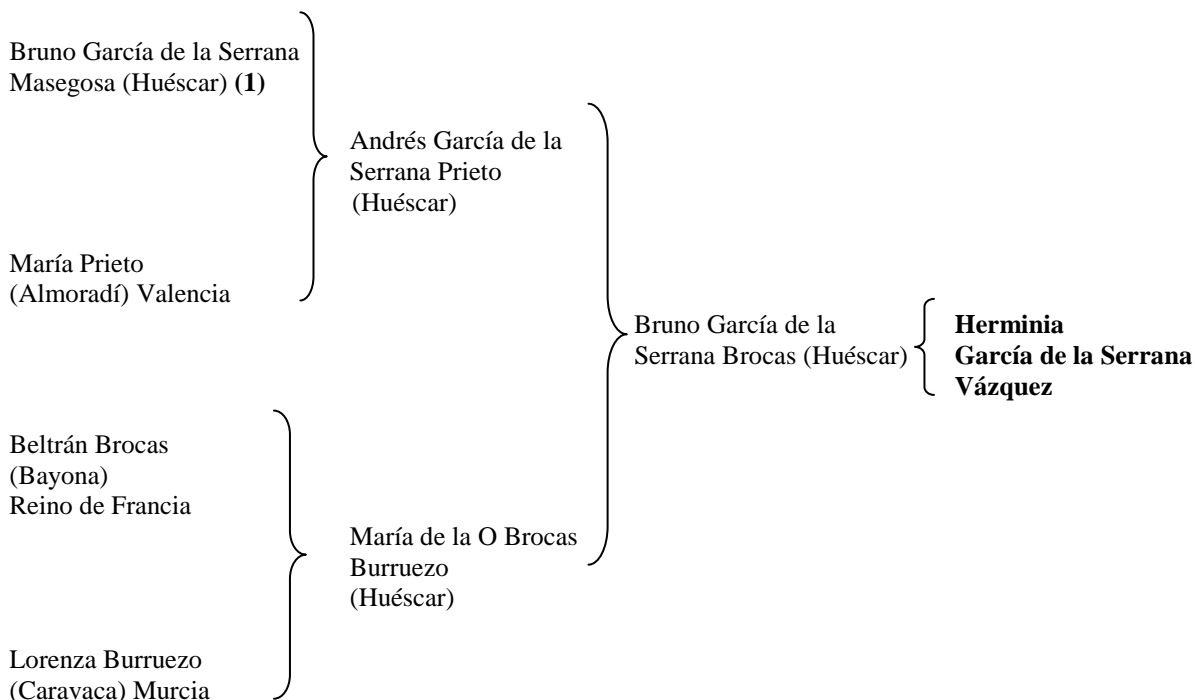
Bruno García de la Serrana Masegosa (Huéscar) **(1)**

María Prieto (Almoradí) Valencia

Andrés García de la Serrana Prieto (Huéscar)

Beltrán Brocas (Bayona) Reino de Francia

Lorenza Burruezo (Caravaca) Murcia

María de la O Brocas Burruezo (Huéscar)

Bruno García de la Serrana Brocas (Huéscar)

**Herminia García de la Serrana Vázquez**